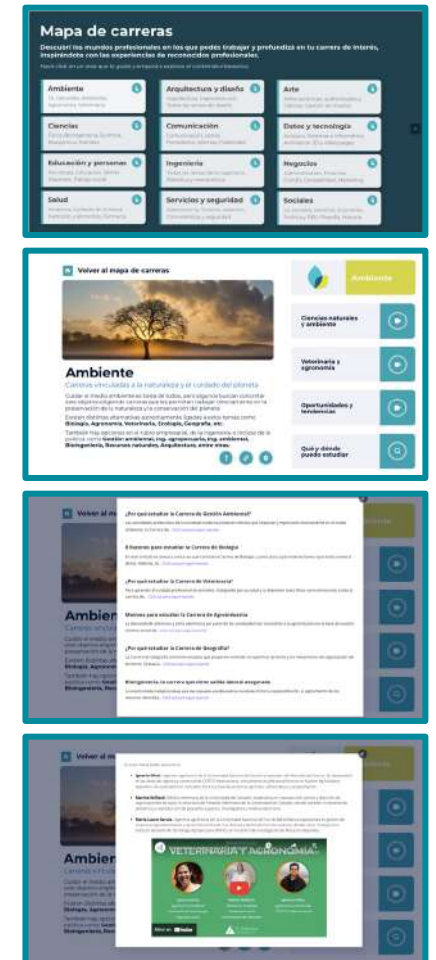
Mapa de carreras

Descubrí los mundos profesionales en los que podés trabajar y profundizá en tu carrera de interés, inspirándote con las experiencias de reconocidos profesionales.

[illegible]

Ambiente
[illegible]

Arquitectura y diseño
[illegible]

Arte
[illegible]

Ciencias
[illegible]

Comunicación
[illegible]

Datos y tecnología
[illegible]

Educación y personas
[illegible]

Ingeniería
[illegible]

Negocios
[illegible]

Salud
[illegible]

Servicios y seguridad
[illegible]

Sociales
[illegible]

Volver al mapa de carreras

Ambiente

Ambiente
Carreras vinculadas a la naturaleza y el cuidado del planeta

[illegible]

Ciencias naturales y ambiente

Veterinaria y agronomía

Oportunidades y tendencias

Qué y dónde puedo estudiar

Volver al mapa de carreras

Ambiente

¿Por qué estudiar la Carrera de Gestión Ambiental?
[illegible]

8 Razones para estudiar la Carrera de Biología
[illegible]

¿Por qué estudiar la Carrera de Veterinaria?
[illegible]

Motivos para estudiar la Carrera de Agronomía
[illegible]

¿Por qué estudiar la Carrera de Geografía?
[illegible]

Bioingeniería, la carrera que tiene salida laboral asegurada
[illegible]

Volver al m

Ambien

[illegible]

VETERINARIA Y AGRONOMÍA

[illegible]